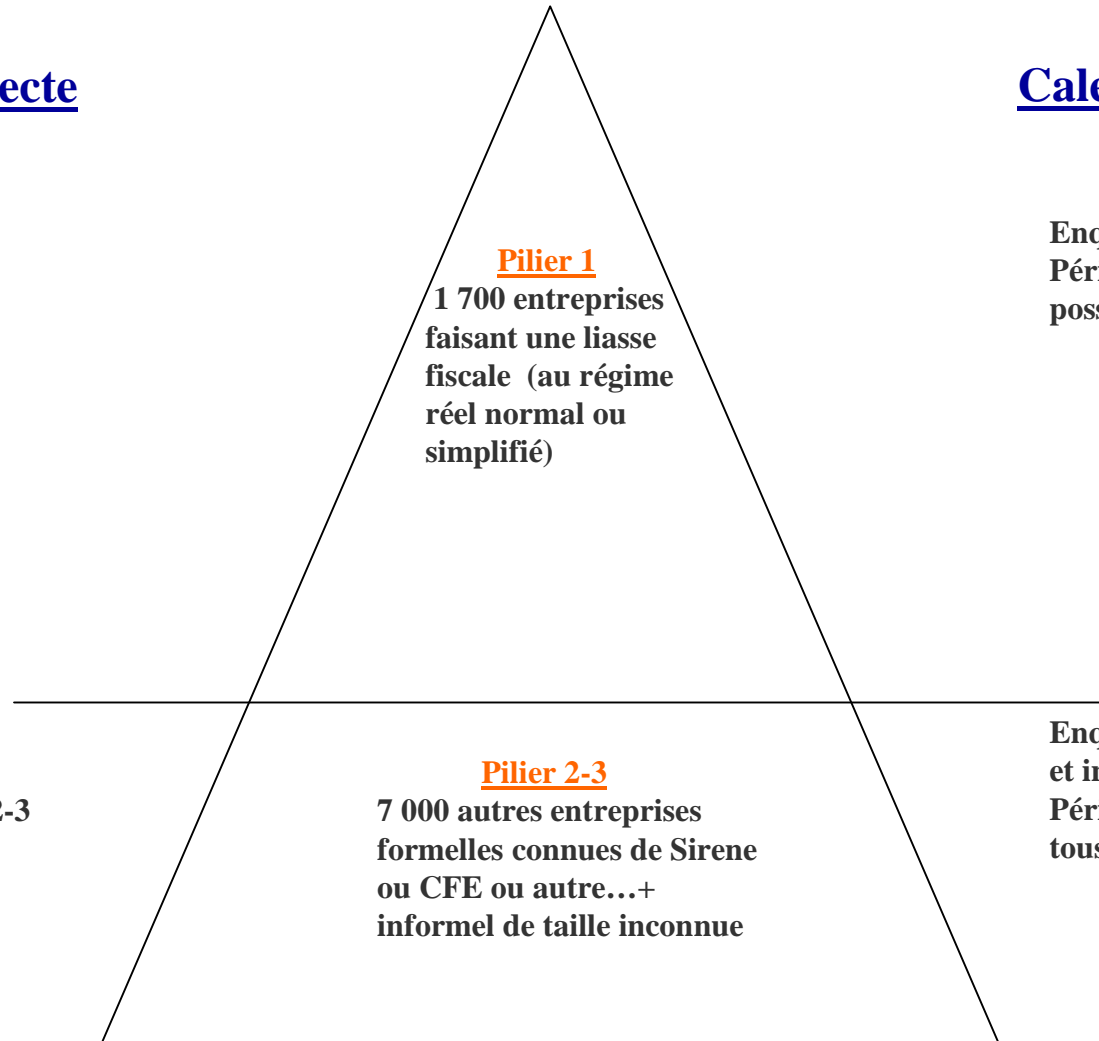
ecte

Cal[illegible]

Pilier 1
1 700 entreprises faisant une liasse fiscale (au régime réel normal ou simplifié)

Eng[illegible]
Pér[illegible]
poss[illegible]

-3

Pilier 2-3
7 000 autres entreprises formelles connues de Sirene ou CFE ou autre…+ informel de taille inconnue

Eng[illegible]
et i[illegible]
Pér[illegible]
tous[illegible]